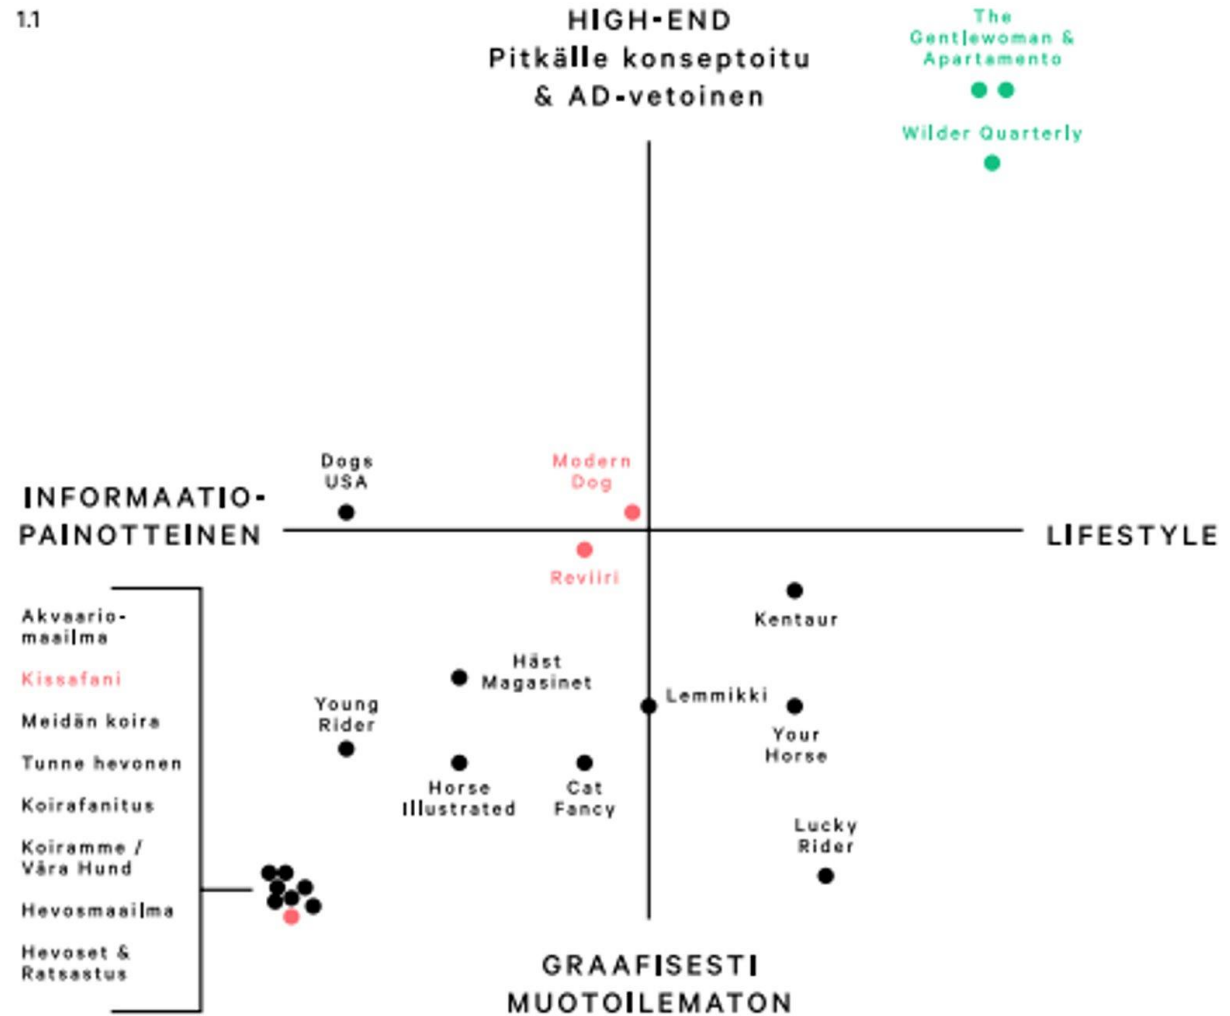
1.1

HIGH-END
Pitkälle konseptoitu & AD-vetoinen

The Gentlewoman & Apartamento

Wilder Quarterly

Dogs USA

Modern Dog

INFORMAATIO-PAINOTTEINEN

LIFESTYLE

Reviiri

Kentaur

Akvaariomaailma

Kissafani

Meidän koira

Tunne hevonen

Koirafanitus

Koiramme / Våra Hund

Hevosmaailma

Hevoset & Ratsastus

Häst Magasinet

Young Rider

Lemmikki

Your Horse

Horse Illustrated

Cat Fancy

Lucky Rider

GRAAFISESTI MUOTOILEMATON